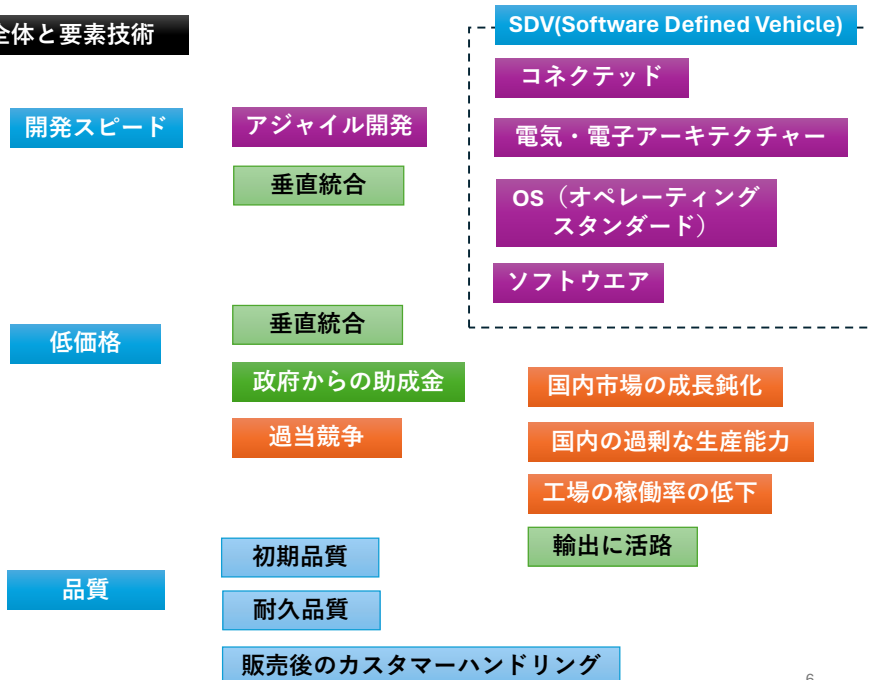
全体と要素技術

SDV(Software Defined Vehicle)

コネクテッド

電気・電子アーキテクチャー

OS（オペレーティング スタンダード）

ソフトウエア

開発スピード

アジャイル開発

垂直統合

低価格

垂直統合

政府からの助成金

過当競争

国内市場の成長鈍化

国内の過剰な生産能力

工場の稼働率の低下

輸出に活路

品質

初期品質

耐久品質

販売後のカスタマーハンドリング

6